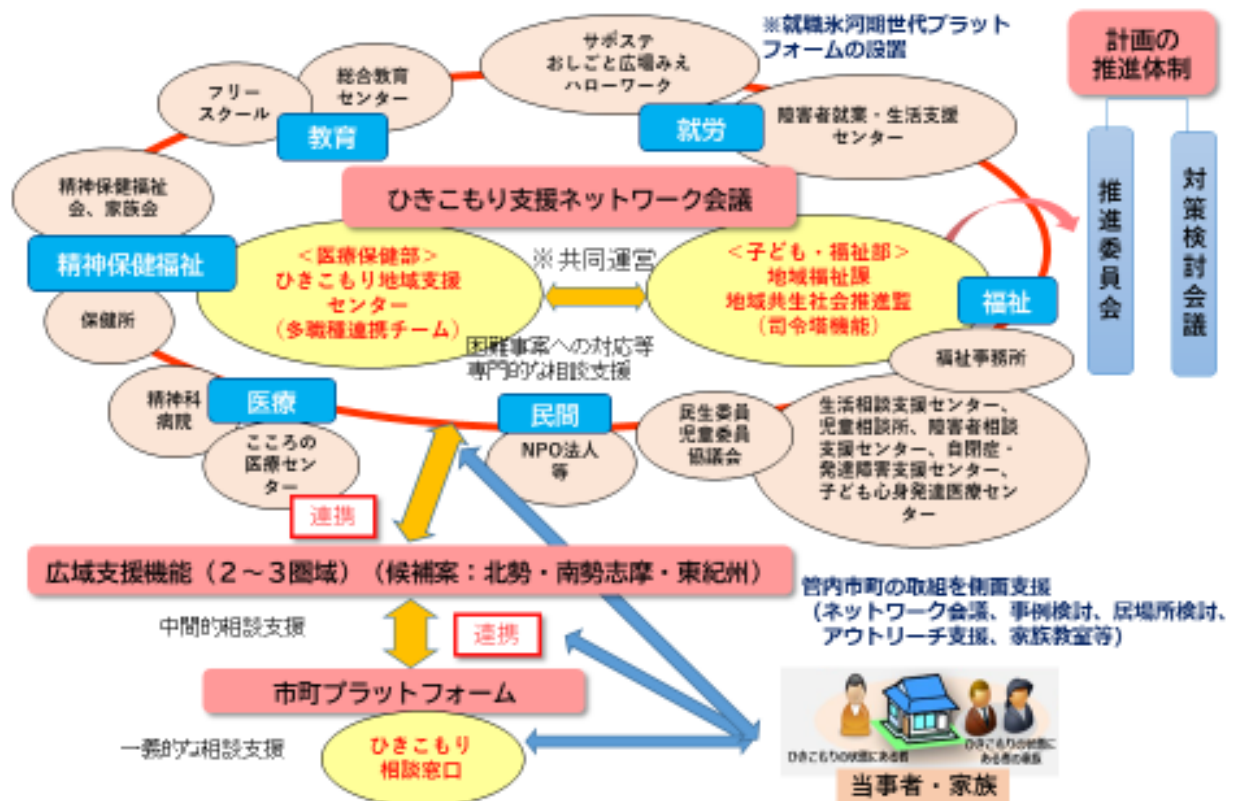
※就職氷河期世代プラットフォームの設置

計画の推進体制

推進委員会

対策検討会議

サポステ
おしごと広場みえ
ハローワーク

総合教育センター

フリースクール

教育

就労

障害者就業・生活支援センター

精神保健福祉会、家族会

ひきこもり支援ネットワーク会議

精神保健福祉

＜医療保健部＞
ひきこもり地域支援センター
（多職種連携チーム）

※共同運営

＜子ども・福祉部＞
地域福祉課
地域共生社会推進監
（司令塔機能）

福祉

保健所

困難事案への対応等
専門的な相談支援

福祉事務所

精神科病院

医療

こころの医療センター

民間

NPO法人等

民生委員
児童委員
協議会

生活相談支援センター、児童相談所、障害者相談支援センター、自閉症・発達障害支援センター、子ども心身発達医療センター

連携

広域支援機能（２～３圏域）（候補案：北勢・南勢志摩・東紀州）

管内市町の取組を側面支援
（ネットワーク会議、事例検討、居場所検討、アウトリーチ支援、家族教室等）

中間的相談支援

連携

市町プラットフォーム

一義的な相談支援

ひきこもり
相談窓口

ひきこもりの状態にある者

ひきこもりの状態にある者の家族

当事者・家族